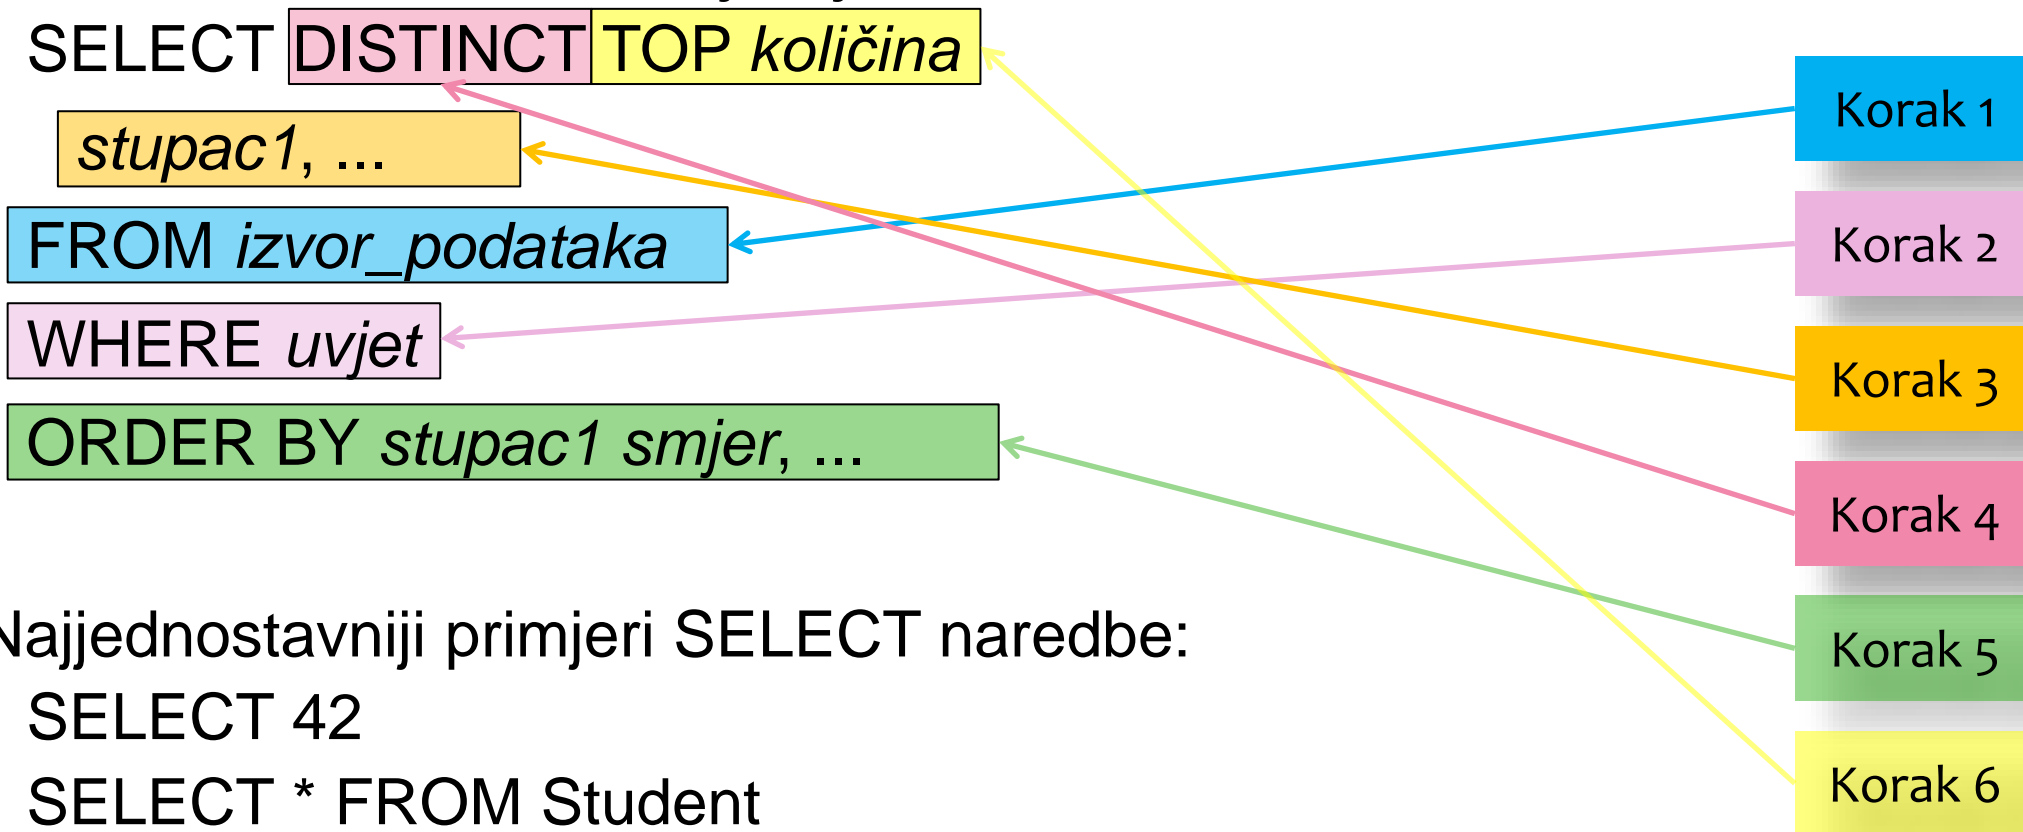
SELECT DISTINCT TOP količina
stupac1, ...
FROM izvor_podataka
WHERE uvjet
ORDER BY stupac1 smjer, ...

Korak 1
Korak 2
Korak 3
Korak 4
Korak 5
Korak 6

Najjednostavniji primjeri SELECT naredbe:
SELECT 42
SELECT * FROM Student